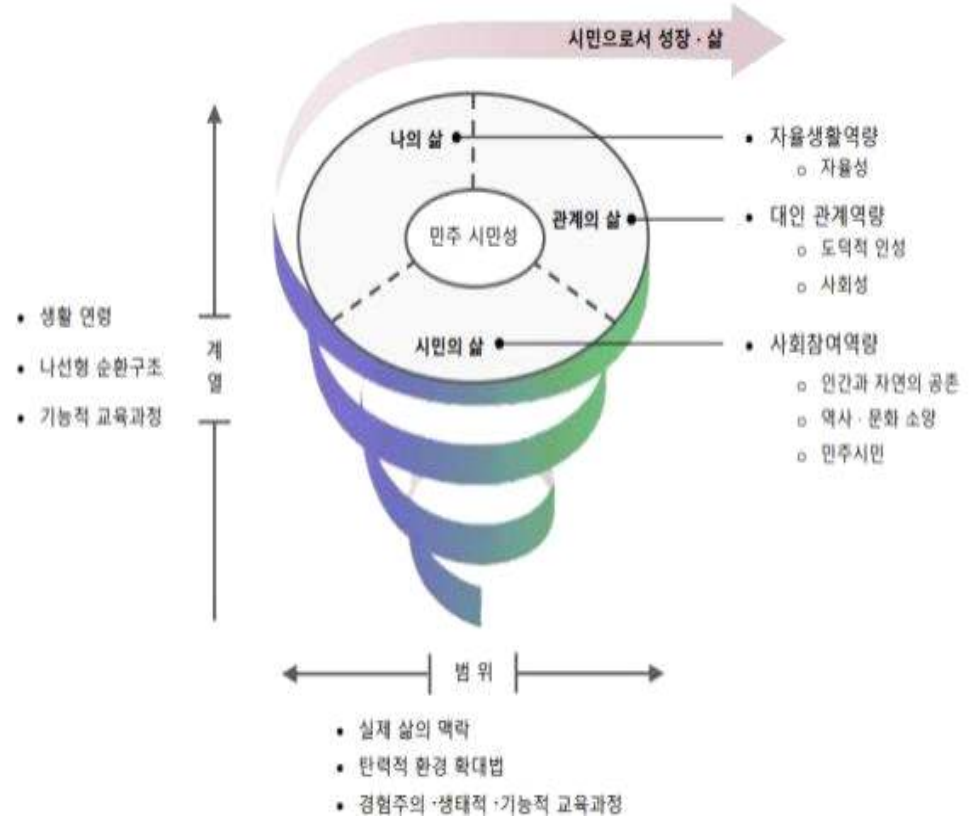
시민으로서 성장 · 삶

나의 삶

관계의 삶

민주 시민성

시민의 삶

• 자율생활역량
  ○ 자율성

• 대인 관계역량
  ○ 도덕적 인성
  ○ 사회성

• 사회참여역량
  ○ 인간과 자연의 공존
  ○ 역사 · 문화 소양
  ○ 민주시민

• 생활 연령
• 나선형 순환구조
• 기능적 교육과정

계
열

범 위

• 실제 삶의 맥락
• 탄력적 환경 확대법
• 경험주의 ·생태적 ·기능적 교육과정